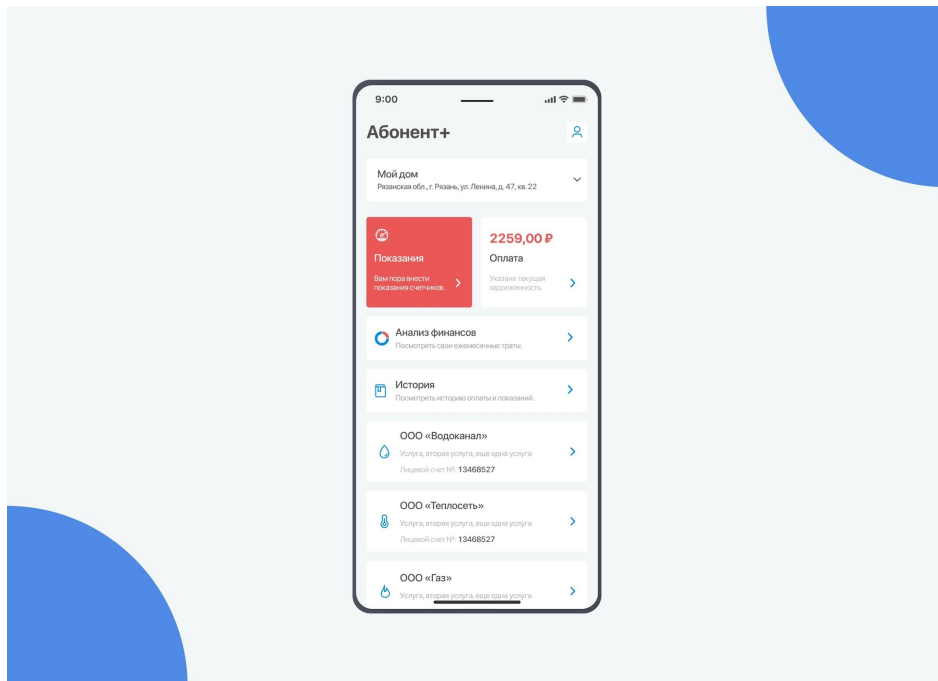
9:00

Абонент+

Мой дом
Рязанская обл., г. Рязань, ул. Ленина, д. 47, кв. 22

Показания
Вам пора внести показания счетчиков.

2259,00 ₽
Оплата
Указана текущая задолженность.

Анализ финансов
Посмотреть свои ежемесячные траты.

История
Посмотреть историю оплаты и показаний.

ООО «Водоканал»
Услуга, вторая услуга, еще одна услуга
Лицевой счет №: 13468527

ООО «Теплосеть»
Услуга, вторая услуга, еще одна услуга
Лицевой счет №: 13468527

ООО «Газ»
Услуга, вторая услуга, еще одна услуга